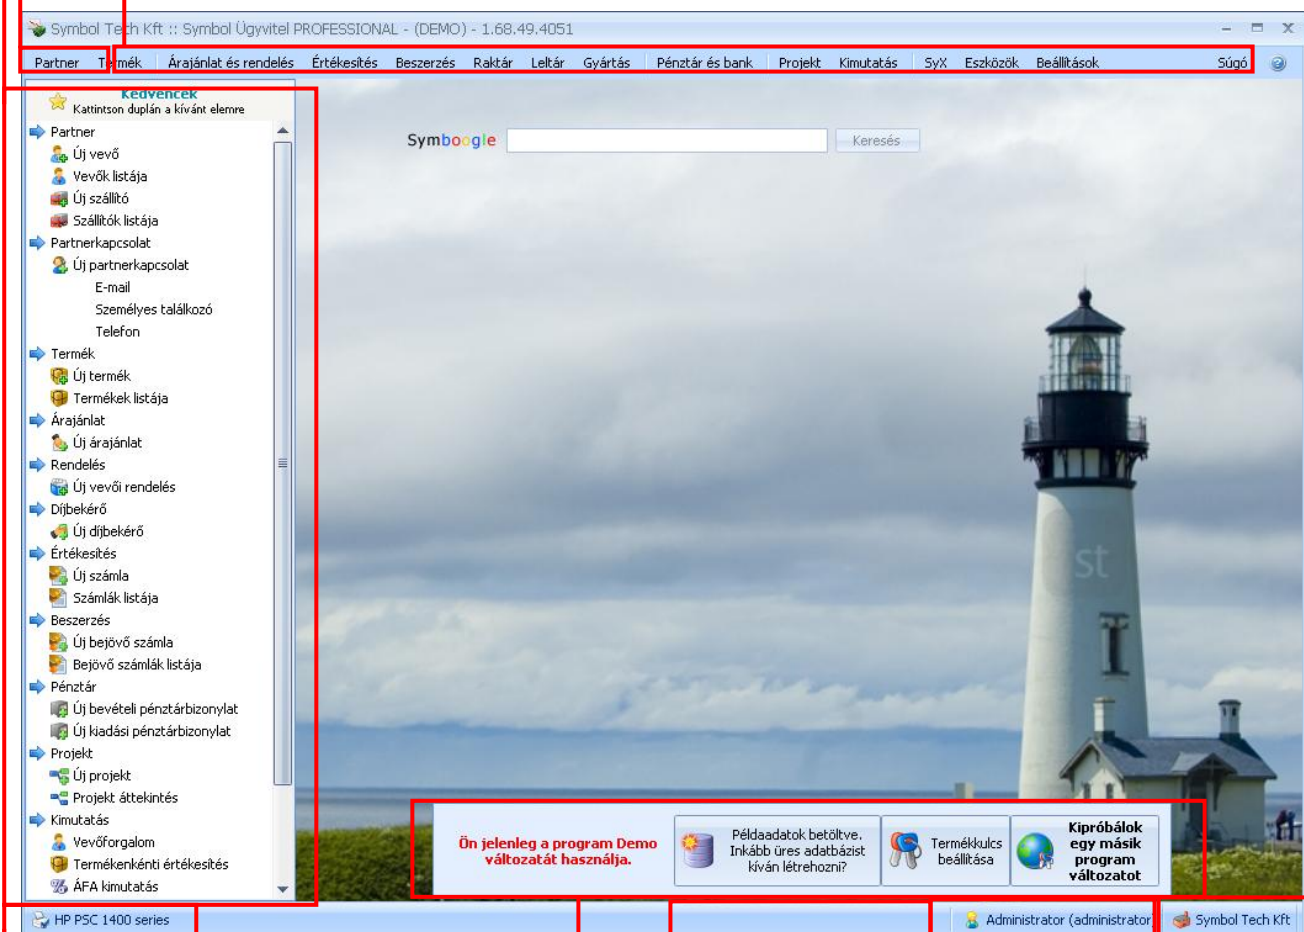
Symbol Tech Kft :: Symbol Ügyvitel PROFESSIONAL - (DEMO) - 1.68.49.4051

Partner Termék Árajánlat és rendelés Értékesítés Beszerzés Raktár Leltár Gyártás Pénztár és bank Projekt Kimutatás SyX Eszközök Beállítások Súgó

Kedvencek
Kattintson duplán a kívánt elemre

Partner
Új vevő
Vevők listája
Új szállító
Szállítók listája
Partnerkapcsolat
Új partnerkapcsolat
E-mail
Személyes találkozó
Telefon
Termék
Új termék
Termékek listája
Árajánlat
Új árajánlat
Rendelés
Új vevői rendelés
Díjbekérő
Új díjbekérő
Értékesítés
Új számla
Számlák listája
Beszerzés
Új bejövő számla
Bejövő számlák listája
Pénztár
Új bevételi pénztárbizonylat
Új kiadási pénztárbizonylat
Projekt
Új projekt
Projekt áttekintés
Kimutatás
Vevőforgalom
Termékenkénti értékesítés
ÁFA kimutatás

Symboogle Keresés

Ön jelenleg a program Demo változatát használja.

Példaadatok betöltve. Inkább üres adatbázist kíván létrehozni?

Termékkulcs beállítása

Kipróbálok egy másik program változatot

HP PSC 1400 series

Administrator (administrator)

Symbol Tech Kft